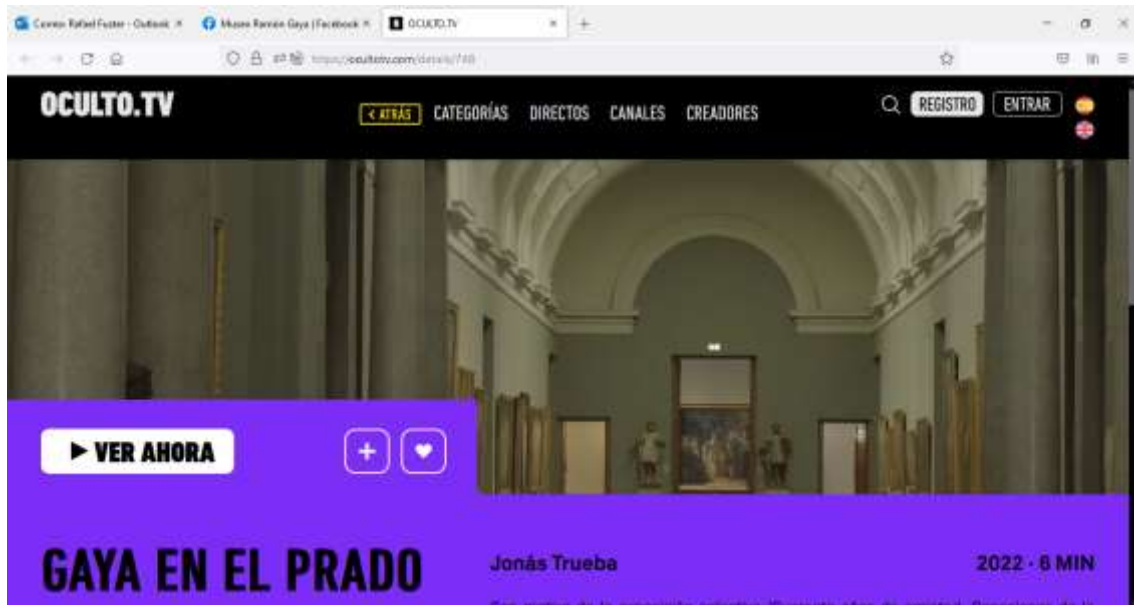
Correo: Rafael Fuster - Outlook × Museo Ramón Gaya | Facebook × OCULTO.TV ×

https://ocultotv.com/details/748

OCULTO.TV

< ATRÁS CATEGORÍAS DIRECTOS CANALES CREADORES

REGISTRO ENTRAR

▶ VER AHORA

+

GAYA EN EL PRADO

Jonás Trueba

2022 · 6 MIN

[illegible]